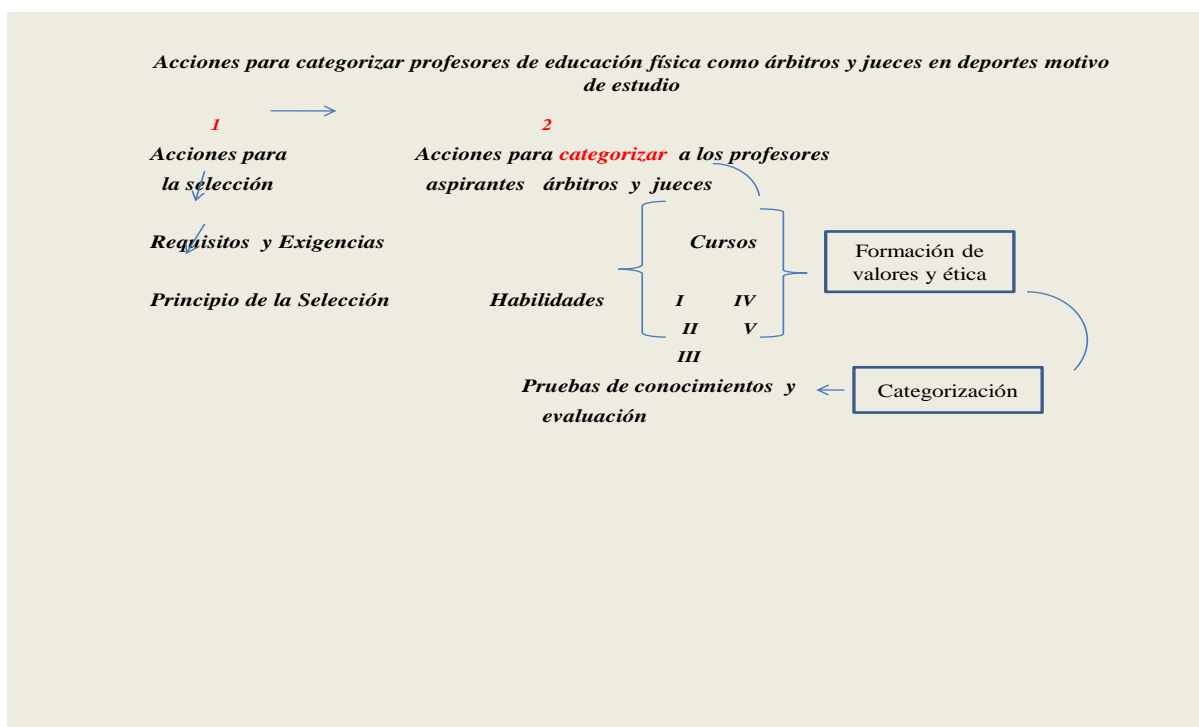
Acciones para categorizar profesores de educación física como árbitros y jueces en deportes motivo de estudio

1

Acciones para la selección

Requisitos y Exigencias

Principio de la Selección

2

Acciones para categorizar a los profesores aspirantes árbitros y jueces

Habilidades

Cursos

I IV

II V

III

Formación de valores y ética

Categorización

Pruebas de conocimientos y evaluación